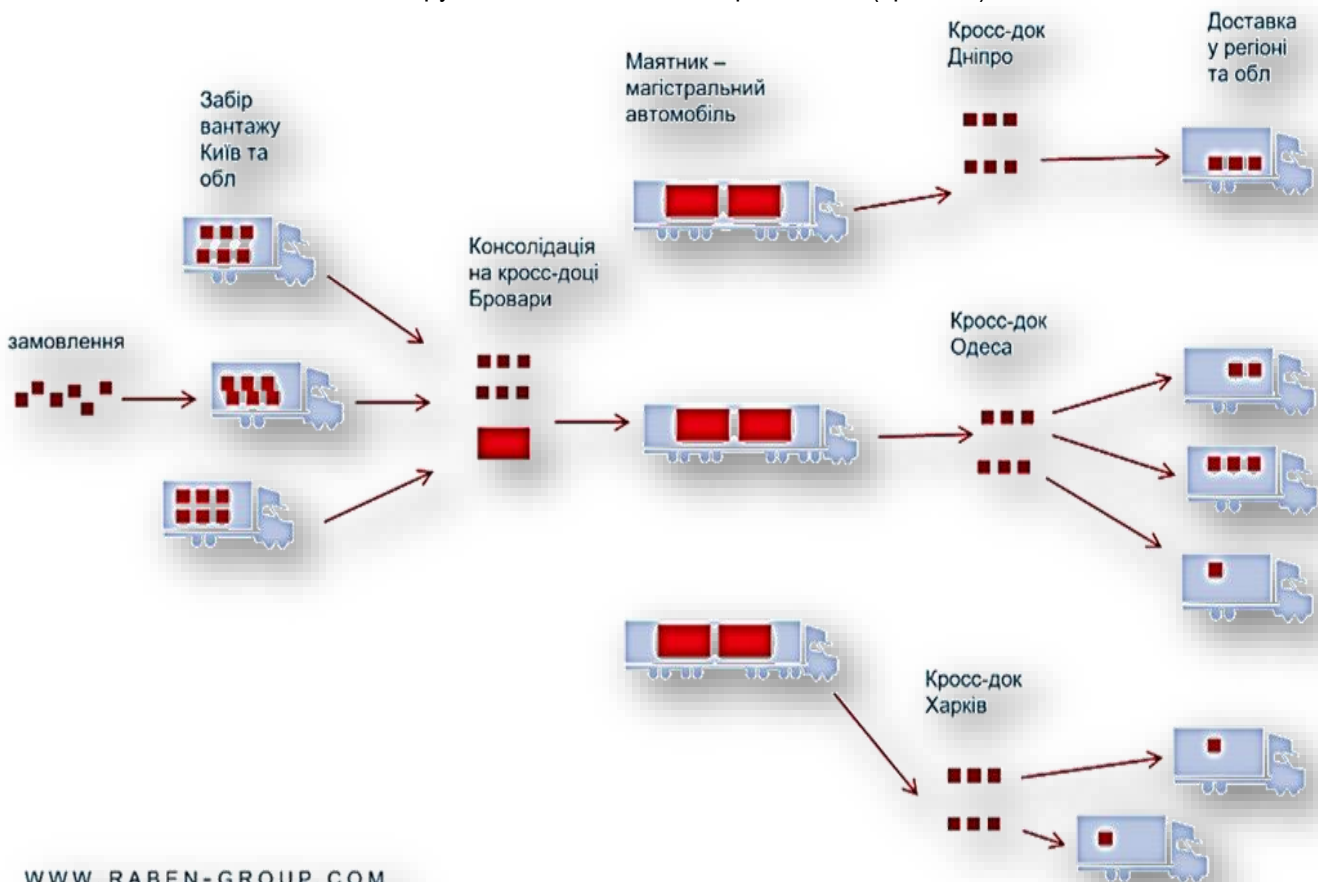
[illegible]

Забір вантажу Київ та обл

замовлення

Маятник – магістральний автомобіль

Консолідація на кросс-доці Бровари

Кросс-док Дніпро

Доставка у регіоні та обл

Кросс-док Одеса

Кросс-док Харків

WWW.RABEN-GROUP.COM